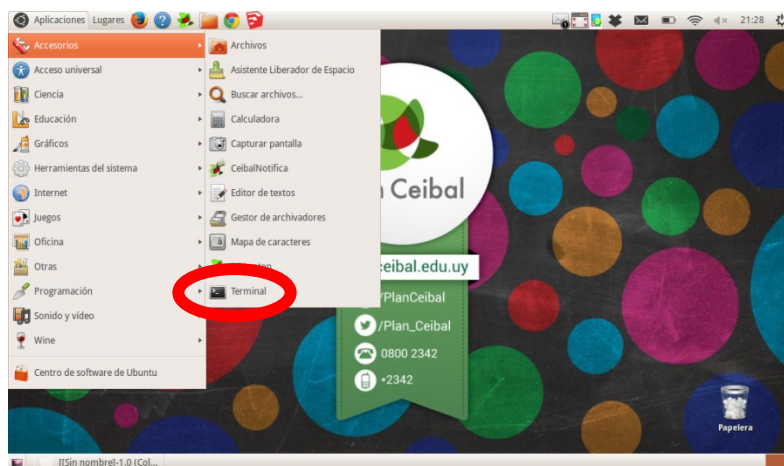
Aplicaciones Lugares

21:28

Accesorios
Acceso universal
Ciencia
Educación
Gráficos
Herramientas del sistema
Internet
Juegos
Oficina
Otras
Programación
Sonido y vídeo
Wine
Centro de software de Ubuntu

Archivos
Asistente Liberador de Espacio
Buscar archivos...
Calculadora
Capturar pantalla
CeibalNotifica
Editor de textos
Gestor de archivadores
Mapa de caracteres
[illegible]
Terminal

n Ceibal
ceibal.edu.uy
/PlanCeibal
/Plan_Ceibal
0800 2342
*2342

Papelera

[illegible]Sin nombre]-1.0 (Col...